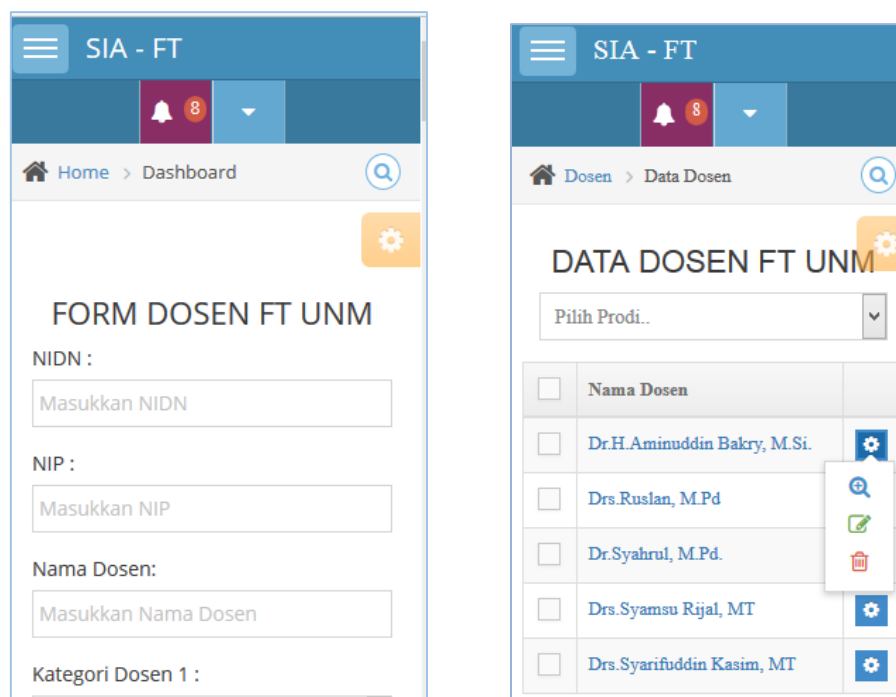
SIA - FT

8

Home > Dashboard

FORM DOSEN FT UNM

NIDN :

Masukkan NIDN

NIP :

Masukkan NIP

Nama Dosen:

Masukkan Nama Dosen

Kategori Dosen 1 :

SIA - FT

8

Dosen > Data Dosen

DATA DOSEN FT UNM

Pilih Prodi..

| | Nama Dosen | |
|---|---|---|
| | Dr.H.Aminuddin Bakry, M.Si. | |
| | Drs.Ruslan, M.Pd | |
| | Dr.Syahrul, M.Pd. | |
| | Drs.Syamsu Rijal, MT | |
| | Drs.Syarifuddin Kasim, MT | |